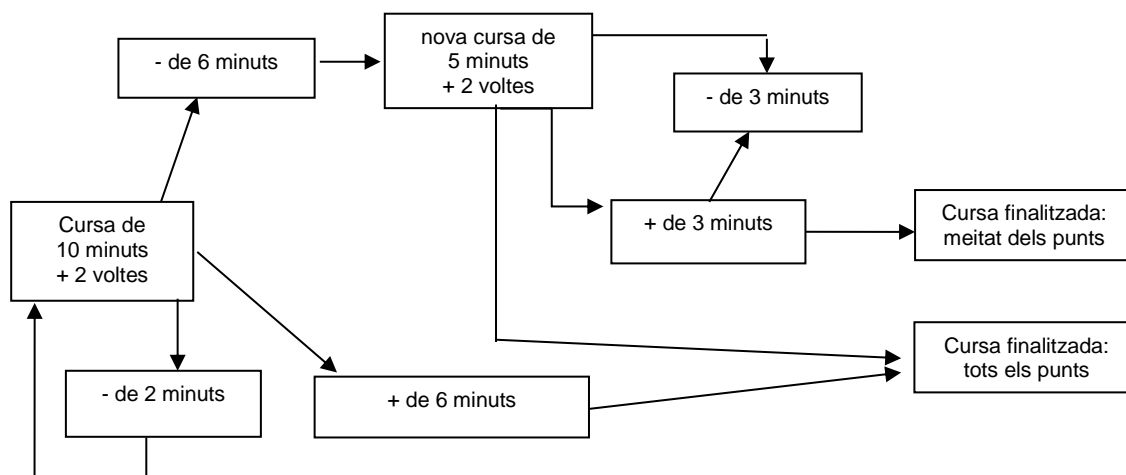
- de 6 minuts

nova cursa de 5 minuts + 2 voltes

- de 3 minuts

Cursa de 10 minuts + 2 voltes

+ de 3 minuts

Cursa finalitzada: meitat dels punts

Cursa finalitzada: tots els punts

- de 2 minuts

+ de 6 minuts